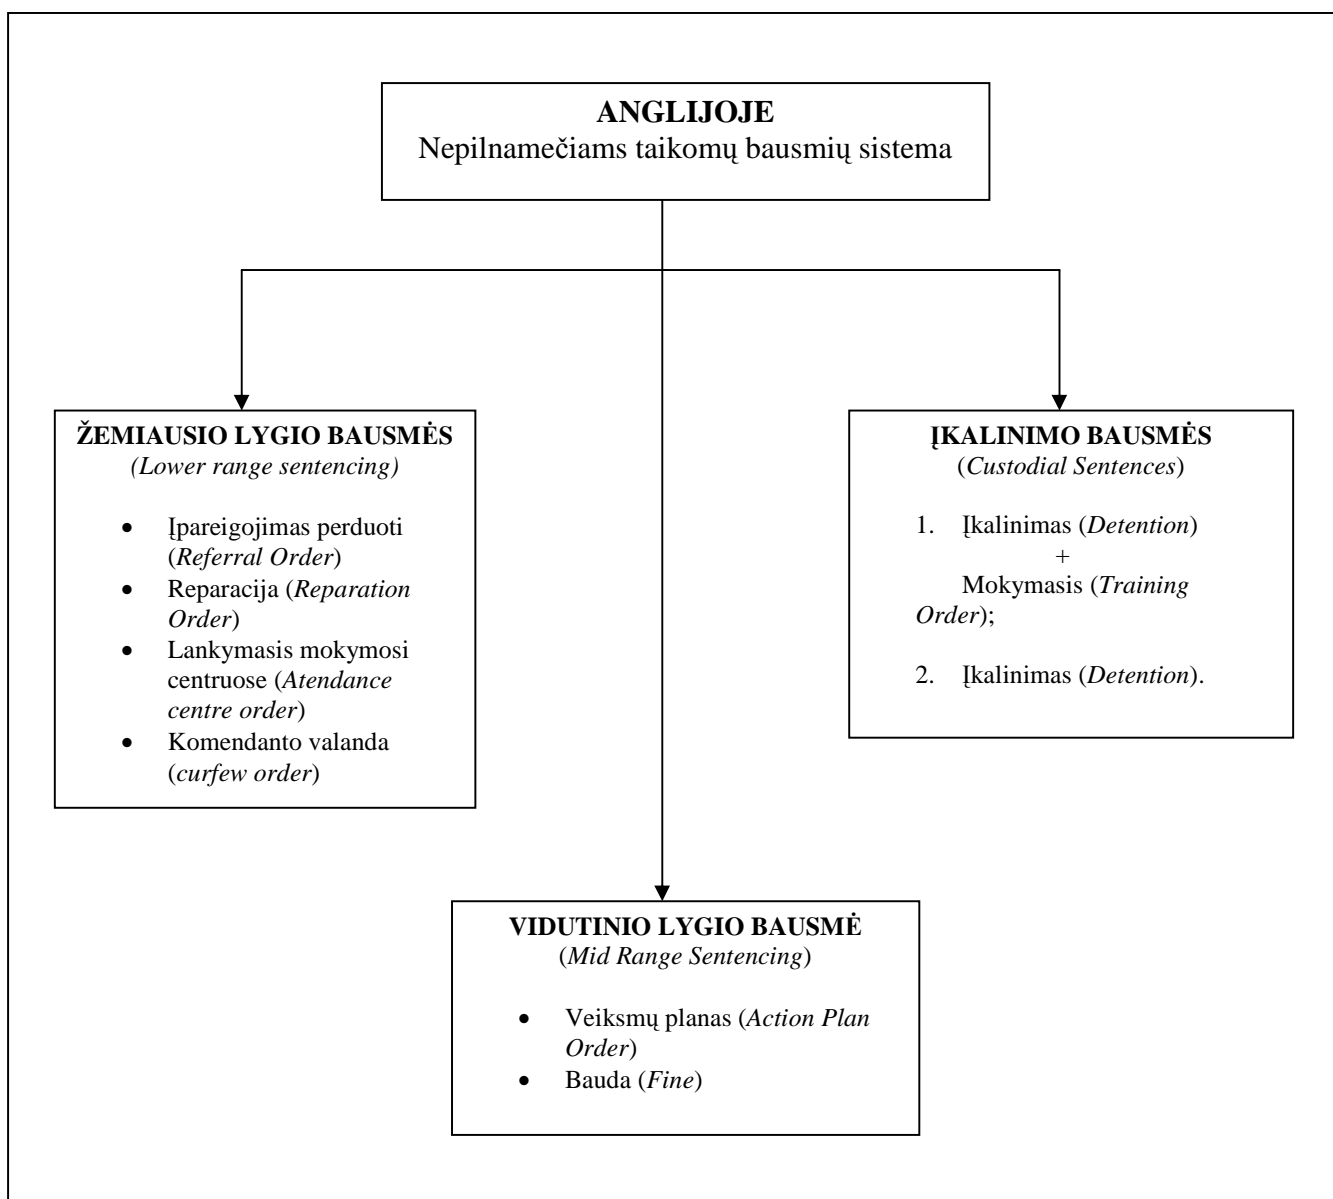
**ANGLIJOJE**
Nepilnamečiams taikomų bausmių sistema

**ŽEMIAUSIO LYGIO BAUSMĖS**
*(Lower range sentencing)*

- Įpareigojimas perduoti (*Referral Order*)
- Reparacija (*Reparation Order*)
- Lankymasis mokymosi centruose (*Atendance centre order*)
- Komendanto valanda (*curfew order*)

**ĮKALINIMO BAUSMĖS**
(*Custodial Sentences*)

1. Įkalinimas (*Detention*)
+
Mokymasis (*Training Order*);

2. Įkalinimas (*Detention*).

**VIDUTINIO LYGIO BAUSMĖ**
(*Mid Range Sentencing*)

- Veiksmų planas (*Action Plan Order*)
- Bauda (*Fine*)